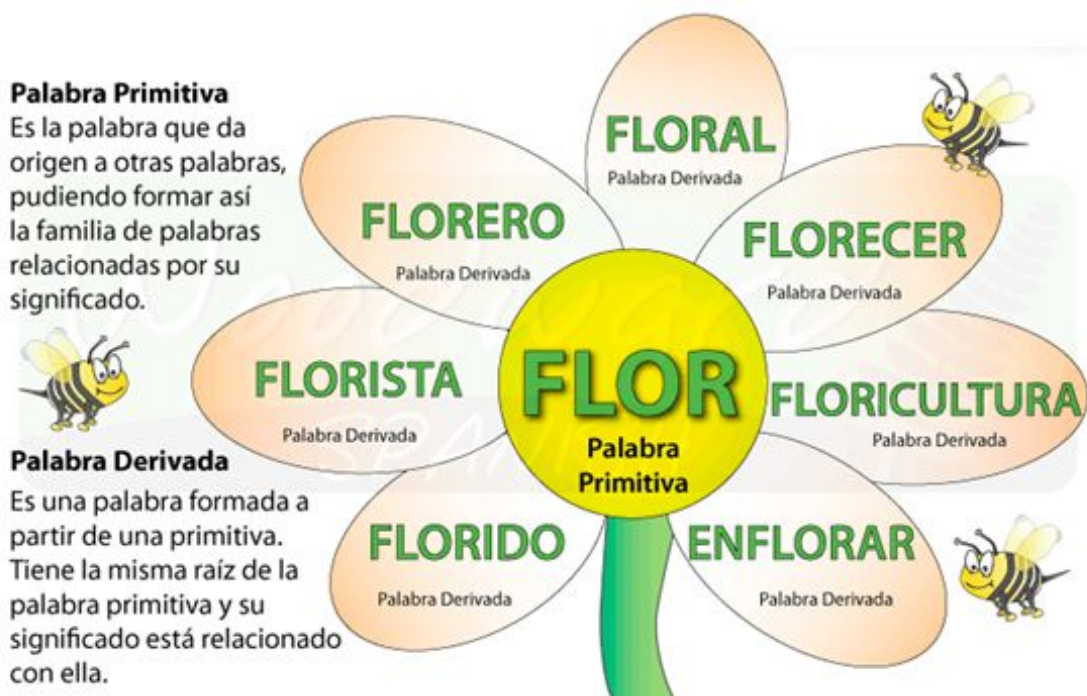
Palabra Primitiva
Es la palabra que da origen a otras palabras, pudiendo formar así la familia de palabras relacionadas por su significado.

Palabra Derivada
Es una palabra formada a partir de una primitiva. Tiene la misma raíz de la palabra primitiva y su significado está relacionado con ella.

FLORAL
Palabra Derivada

FLORERO
Palabra Derivada

FLORECER
Palabra Derivada

FLORISTA
Palabra Derivada

FLOR
Palabra Primitiva

FLORICULTURA
Palabra Derivada

FLORIDO
Palabra Derivada

ENFLORAR
Palabra Derivada